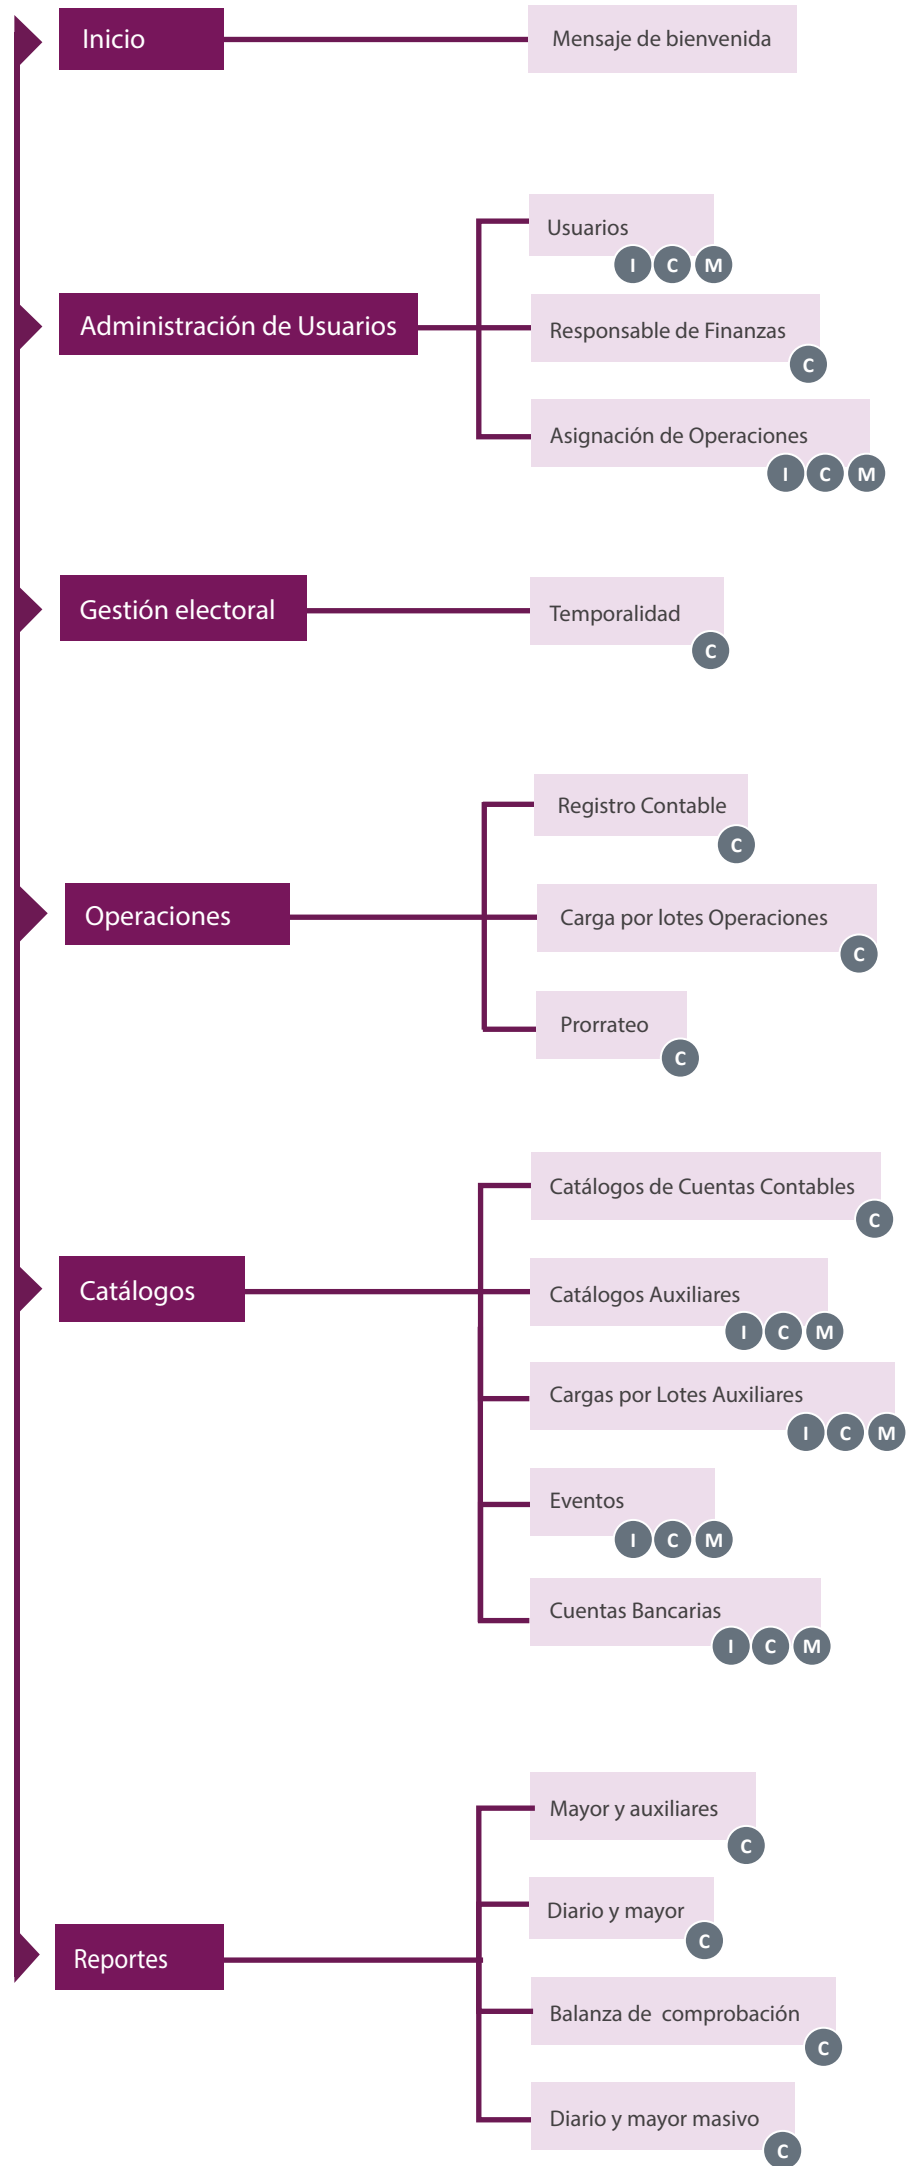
Inicio

Mensaje de bienvenida

Administración de Usuarios

Usuarios
I C M

Responsable de Finanzas
C

Asignación de Operaciones
I C M

Gestión electoral

Temporalidad
C

Operaciones

Registro Contable
C

Carga por lotes Operaciones
C

Prorrateo
C

Catálogos

Catálogos de Cuentas Contables
C

Catálogos Auxiliares
I C M

Cargas por Lotes Auxiliares
I C M

Eventos
I C M

Cuentas Bancarias
I C M

Reportes

Mayor y auxiliares
C

Diario y mayor
C

Balanza de comprobación
C

Diario y mayor masivo
C